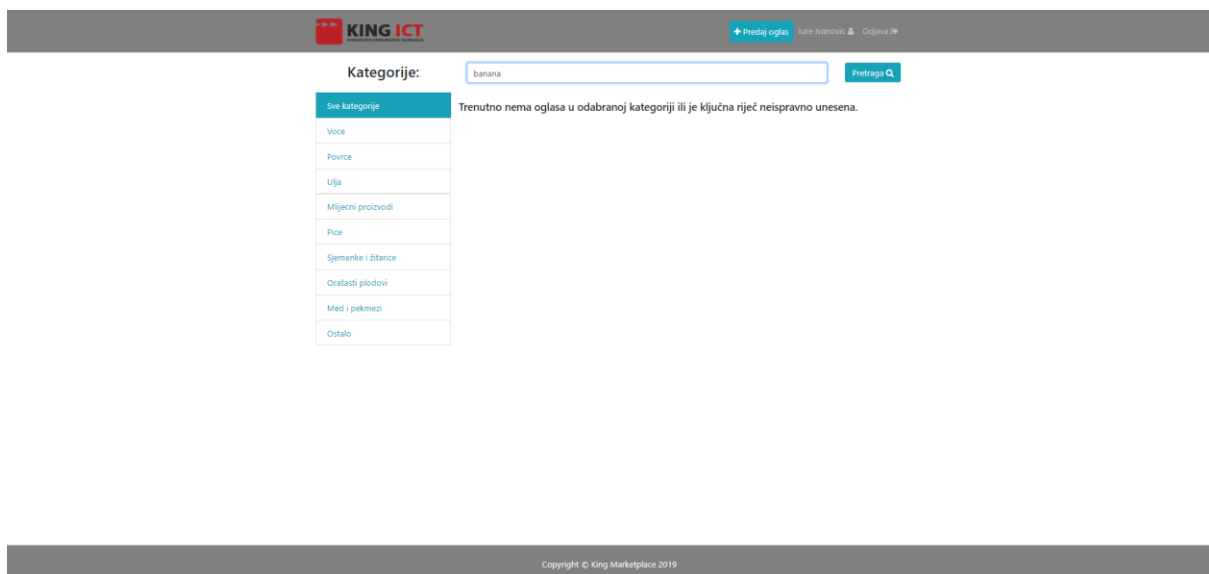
KING ICT
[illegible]

+ Predaj oglas Jure Ivanovic Odjava

Kategorije:

banana

Pretraga

Sve kategorije
Voce
Povrce
Ulja
Mlijecni proizvodi
Pice
Sjemenke i žitarice
Orašasti plodovi
Med i pekmezi
Ostalo

Trenutno nema oglasa u odabranoj kategoriji ili je ključna riječ neispravno unesena.

Copyright © King Marketplace 2019